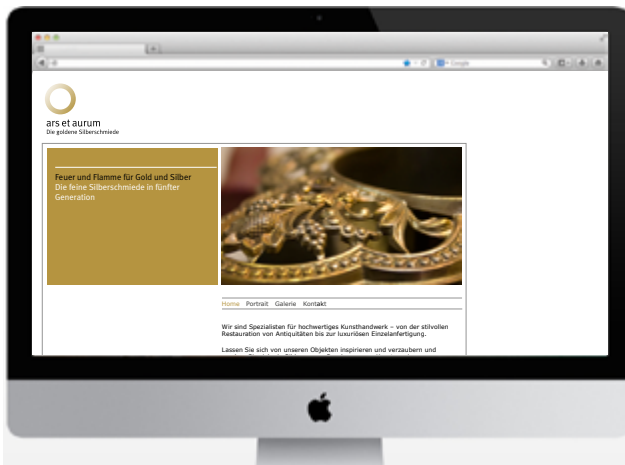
ars et aurum
Die goldene Silberschmiede

Feuer und Flamme für Gold und Silber
Die feine Silberschmiede in fünfter Generation

Home Portrait Galerie Kontakt

Wir sind Spezialisten für hochwertiges Kunsthandwerk – von der stilvollen Restauration von Antiquitäten bis zur luxuriösen Einzelanfertigung.

Lassen Sie sich von unseren Objekten inspirieren und verzaubern und